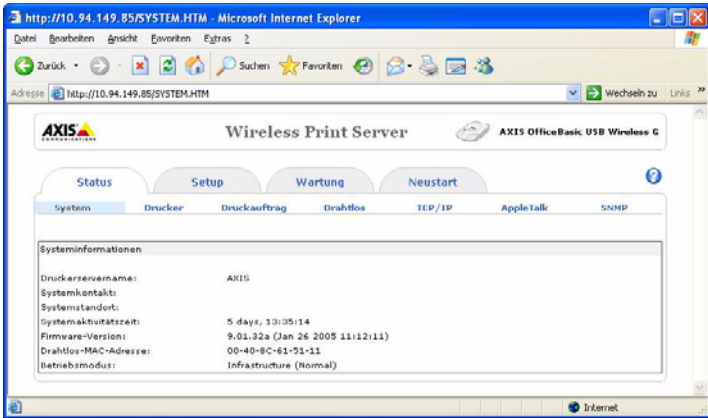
http://10.94.149.85/SYSTEM.HTM - Microsoft Internet Explorer

Datei Bearbeiten Ansicht Favoriten Extras ?

Zurück Suchen Favoriten

Adresse http://10.94.149.85/SYSTEM.HTM Wechseln zu Links

AXIS COMMUNICATIONS

Wireless Print Server

AXIS OfficeBasic USB Wireless G

Status Setup Wartung Neustart

System Drucker Druckauftrag Drahtlos TCP/IP AppleTalk SNMP

Systeminformationen

| | |
|---|---|
| Druckerservername: | AXIS |
| Systemkontakt: | |
| Systemstandort: | |
| Systemaktivitätszeit: | 5 days, 13:35:14 |
| Firmware-Version: | 9.01.32a (Jan 26 2005 11:12:11) |
| Drahtlos-MAC-Adresse: | 00-40-8C-61-51-11 |
| Betriebsmodus: | Infrastructure (Normal) |

Internet